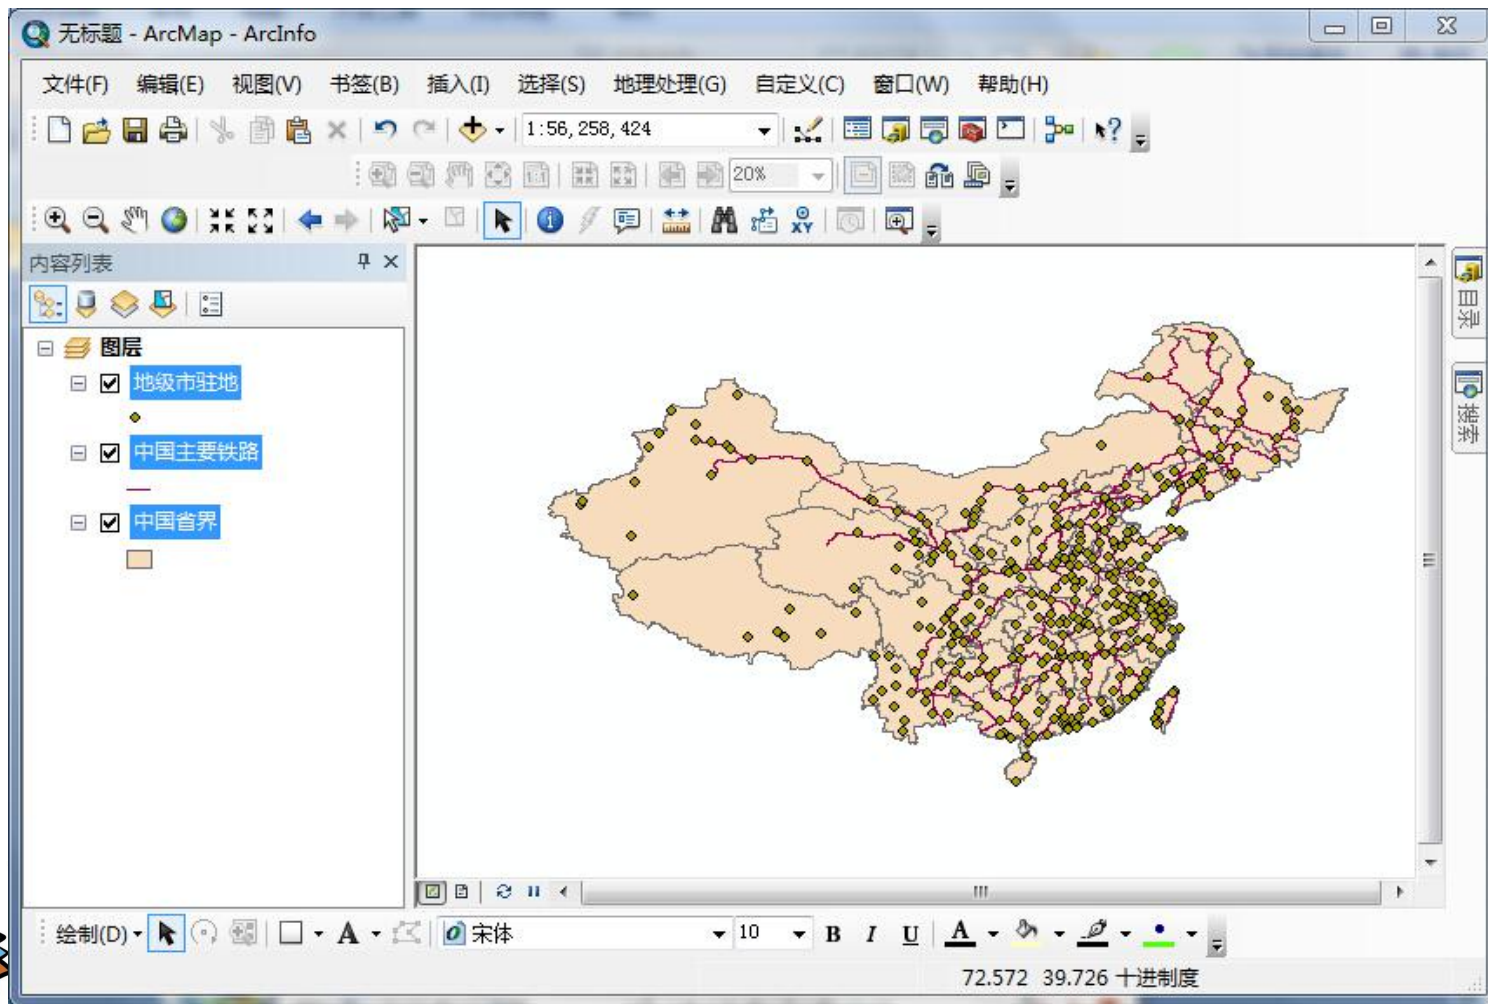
无标题 - ArcMap - ArcInfo

文件(F) 编辑(E) 视图(V) 书签(B) 插入(I) 选择(S) 地理处理(G) 自定义(C) 窗口(W) 帮助(H)

1:56, 258, 424

20%

内容列表

图层

地级市驻地

中国主要铁路

中国省界

目录

搜索

绘制(D)

宋体

10

B I U

A

72.572 39.726 十进制度